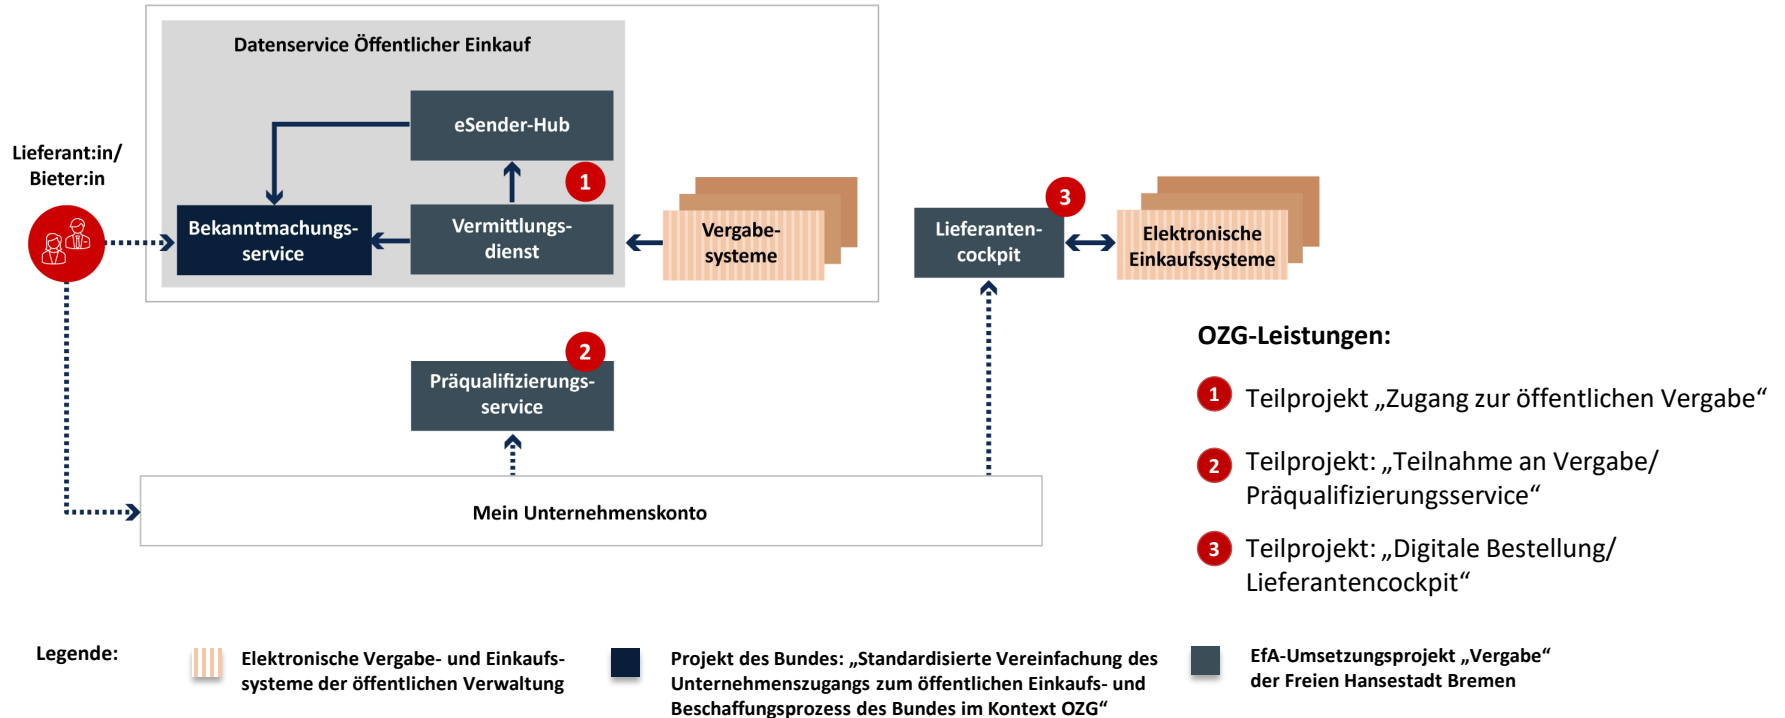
Datenservice Öffentlicher Einkauf

eSender-Hub

Lieferant:in/ Bieter:in

Bekanntmachungsservice

1

Vermittlungsdienst

Vergabesysteme

3

Lieferantencockpit

Elektronische Einkaufssysteme

2

Präqualifizierungsservice

Mein Unternehmenskonto

OZG-Leistungen:

1 Teilprojekt „Zugang zur öffentlichen Vergabe“

2 Teilprojekt: „Teilnahme an Vergabe/ Präqualifizierungsservice“

3 Teilprojekt: „Digitale Bestellung/ Lieferantencockpit“

Legende:

Elektronische Vergabe- und Einkaufssysteme der öffentlichen Verwaltung

Projekt des Bundes: „Standardisierte Vereinfachung des Unternehmenszugangs zum öffentlichen Einkaufs- und Beschaffungsprozess des Bundes im Kontext OZG“

EfA-Umsetzungsprojekt „Vergabe“ der Freien Hansestadt Bremen